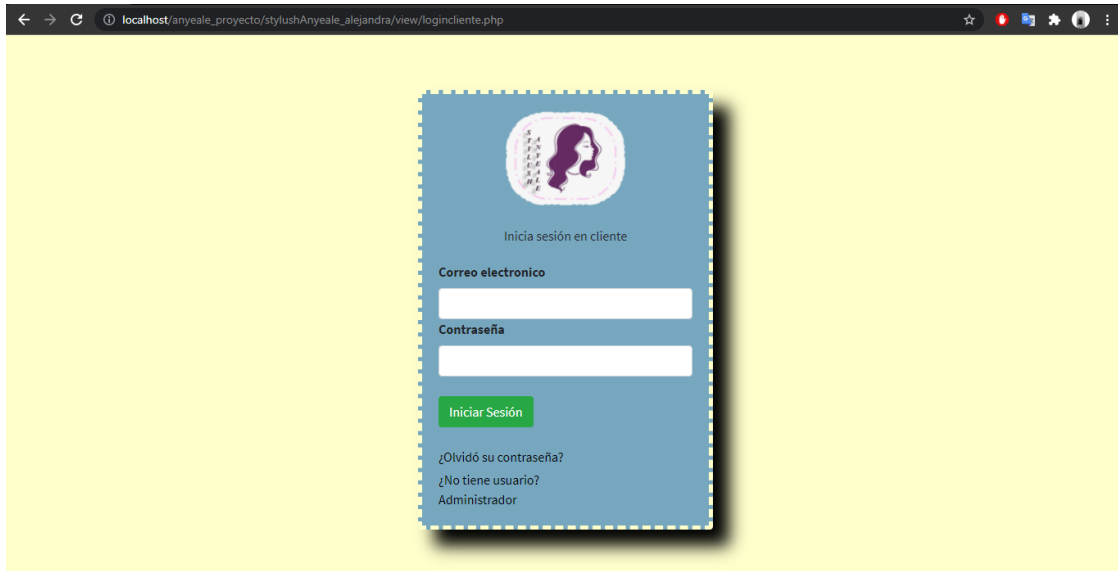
localhost/anyeale_proyecto/stylushAnyeale_alejandra/view/logincliente.php

STYLUSH ANYEALE

Inicia sesión en cliente

Correo electronico

Contraseña

Iniciar Sesión

¿Olvidó su contraseña?

¿No tiene usuario?

Administrador